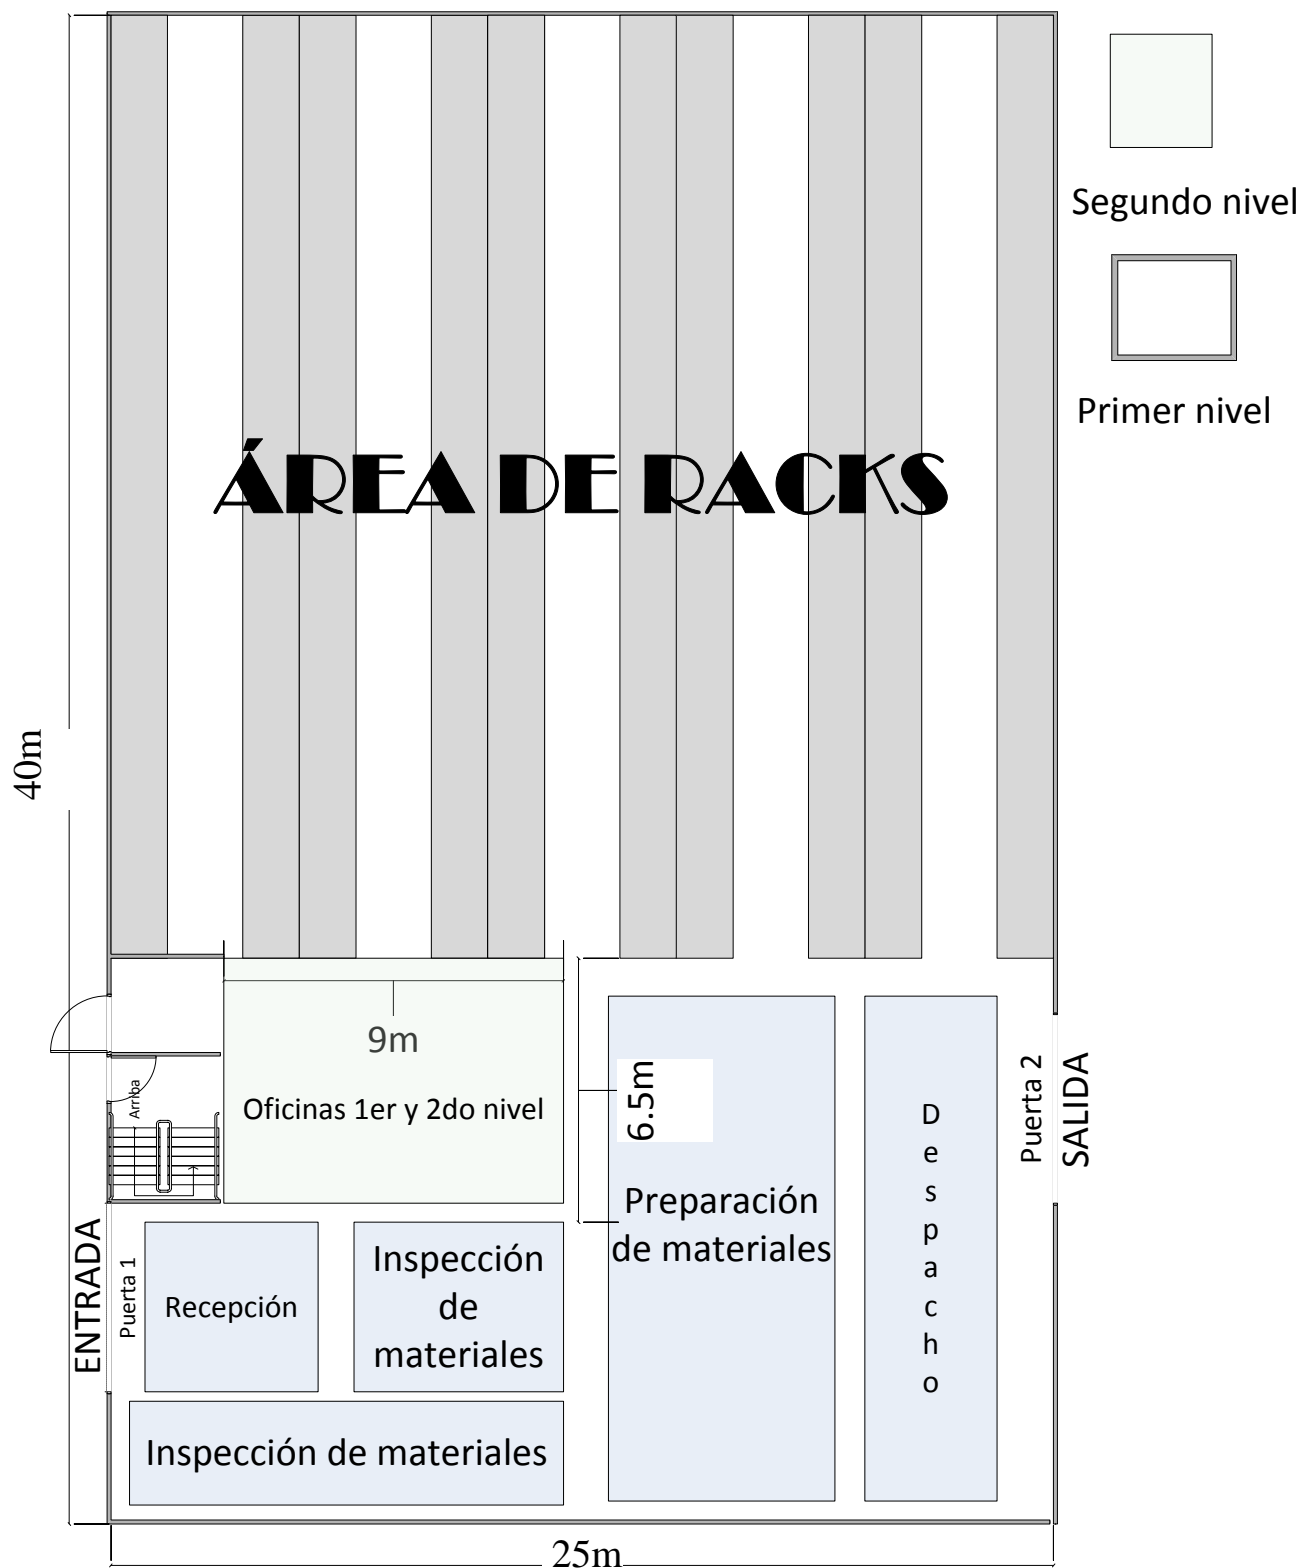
Segundo nivel

Primer nivel

ÁREA DE RACKS

40m

9m

Oficinas 1er y 2do nivel

Arriba

6.5m

Preparación de materiales

Despacho

Puerta 2

SALIDA

ENTRADA

Puerta 1

Recepción

Inspección de materiales

Inspección de materiales

25m